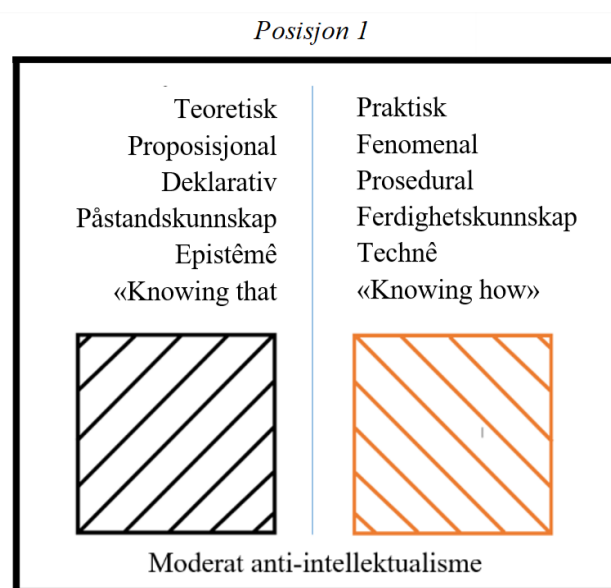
*Posisjon 1*

| Teoretisk | Praktisk |
|---|---|
| Proposisjonal | Fenomenal |
| Deklarativ | Prosedural |
| Påstandskunnskap | Ferdighetskunnskap |
| Epistêmê | Technê |
| «Knowing that | «Knowing how» |

Moderat anti-intellektualisme